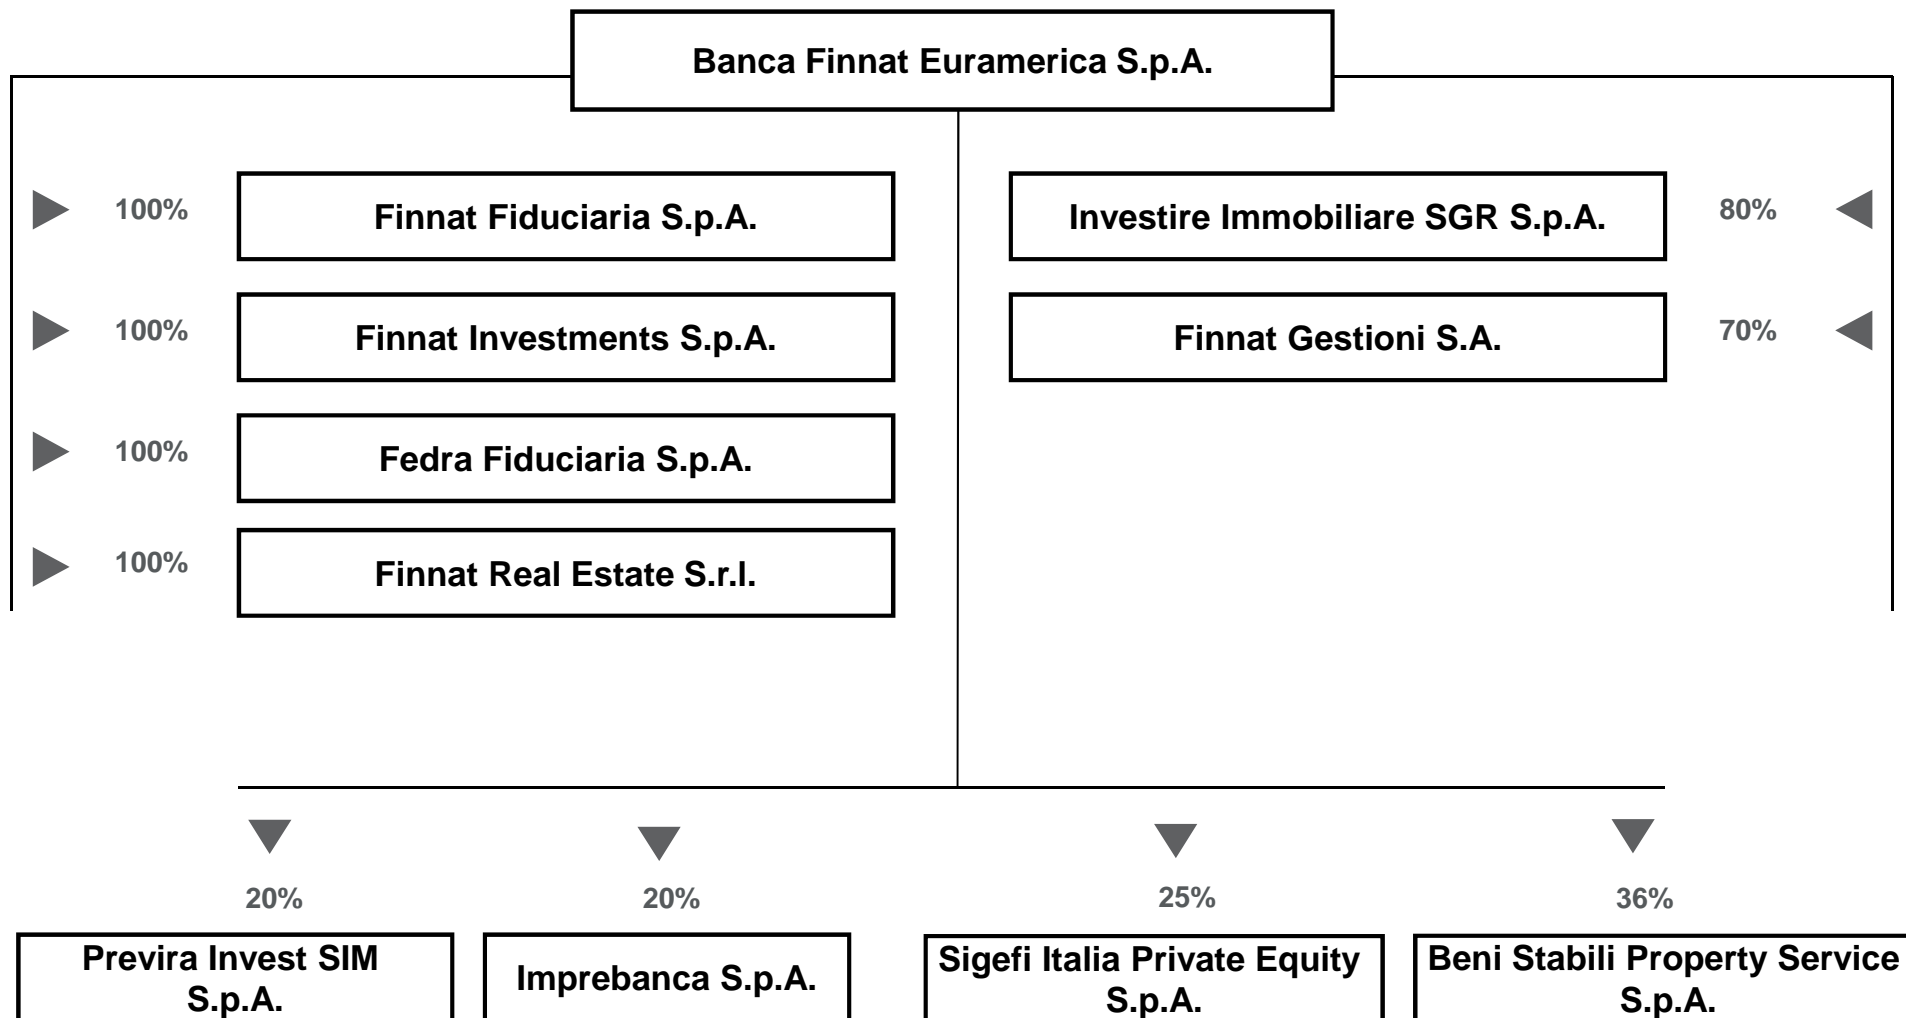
Banca Finnat Euramerica S.p.A.

100%
Finnat Fiduciaria S.p.A.

Investire Immobiliare SGR S.p.A.
80%

100%
Finnat Investments S.p.A.

Finnat Gestioni S.A.
70%

100%
Fedra Fiduciaria S.p.A.

100%
Finnat Real Estate S.r.l.

20%
Previra Invest SIM S.p.A.

20%
Imprebanca S.p.A.

25%
Sigefi Italia Private Equity S.p.A.

36%
Beni Stabili Property Service S.p.A.